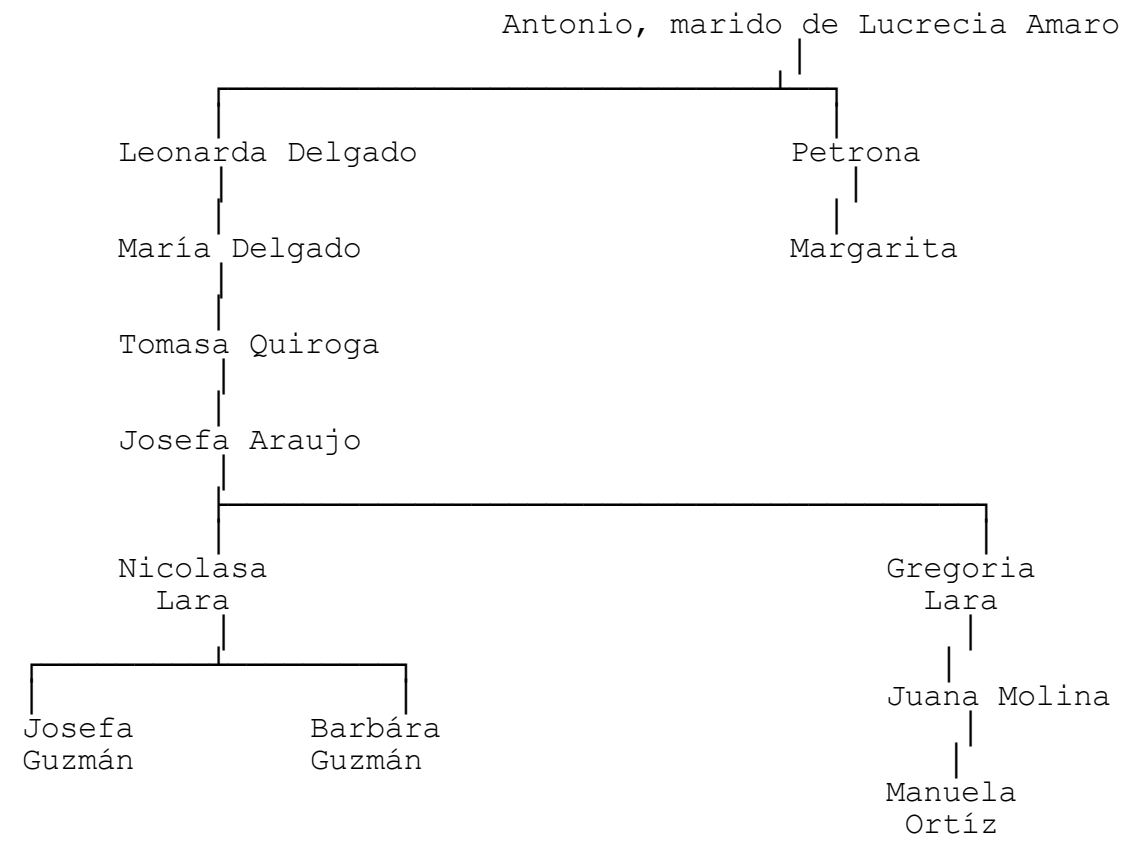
Antonio, marido de Lucrecia Amaro

Leonarda Delgado

Petrona

María Delgado

Margarita

Tomasa Quiroga

Josefa Araujo

Nicolasa Lara

Gregoria Lara

Josefa Guzmán

Barbára Guzmán

Juana Molina

Manuela Ortíz